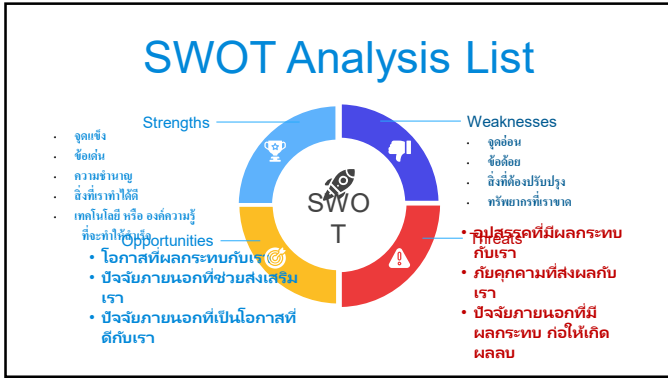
SWOT Analysis List

Strengths

- จุดแข็ง
- ข้อเด่น
- ความชำนาญ
- สิ่งที่เราทำได้ดี
- เทคโนโลยี หรือ องค์ความรู้ ที่จะทำให้เราเหนือ

Weaknesses

- จุดอ่อน
- ข้อด้อย
- สิ่งที่ต้องปรับปรุง
- ทรัพยากรที่เราขาด

SWOT

Opportunities

- โอกาสที่ผลกระทบกับเรา
- ปัจจัยภายนอกที่ช่วยส่งเสริมเรา
- ปัจจัยภายนอกที่เป็นโอกาสที่ดีกับเรา

Threats

- อุปสรรคที่มีผลกระทบกับเรา
- ภัยคุกคามที่ส่งผลกับเรา
- ปัจจัยภายนอกที่มีผลกระทบ ก่อให้เกิดผลลบ